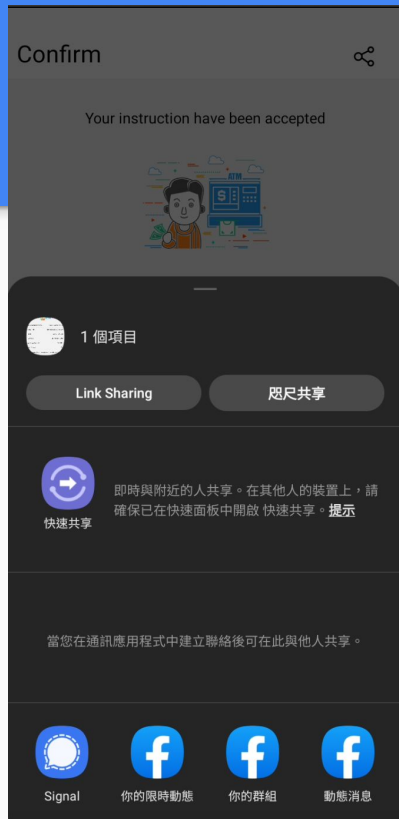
Confirm

Your instruction have been accepted

ATM

1 個項目

Link Sharing

咫尺共享

快速共享

即時與附近的人共享。在其他人的裝置上，請確保已在快速面板中開啟 快速共享。提示

當您在通訊應用程式中建立聯絡後可在此與他人共享。

Signal

你的限時動態

你的群組

動態消息